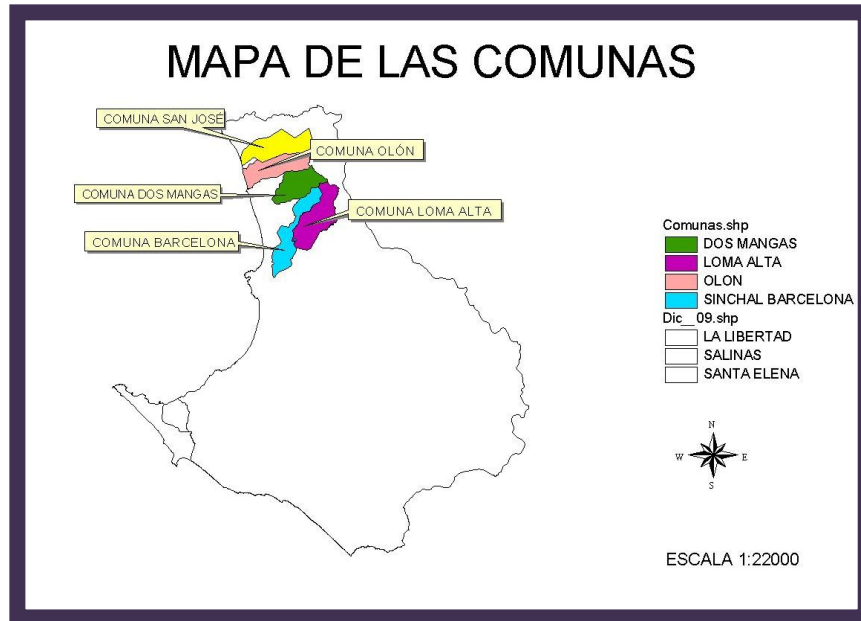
MAPA DE LAS COMUNAS

COMUNA SAN JOSÉ
COMUNA OLÓN
COMUNA DOS MANGAS
COMUNA LOMA ALTA
COMUNA BARCELONA

Comunas.shp
DOS MANGAS
LOMA ALTA
OLON
SINCHAL BARCELONA
Dic_09.shp
LA LIBERTAD
SALINAS
SANTA ELENA

N
W
E
S

ESCALA 1:22000